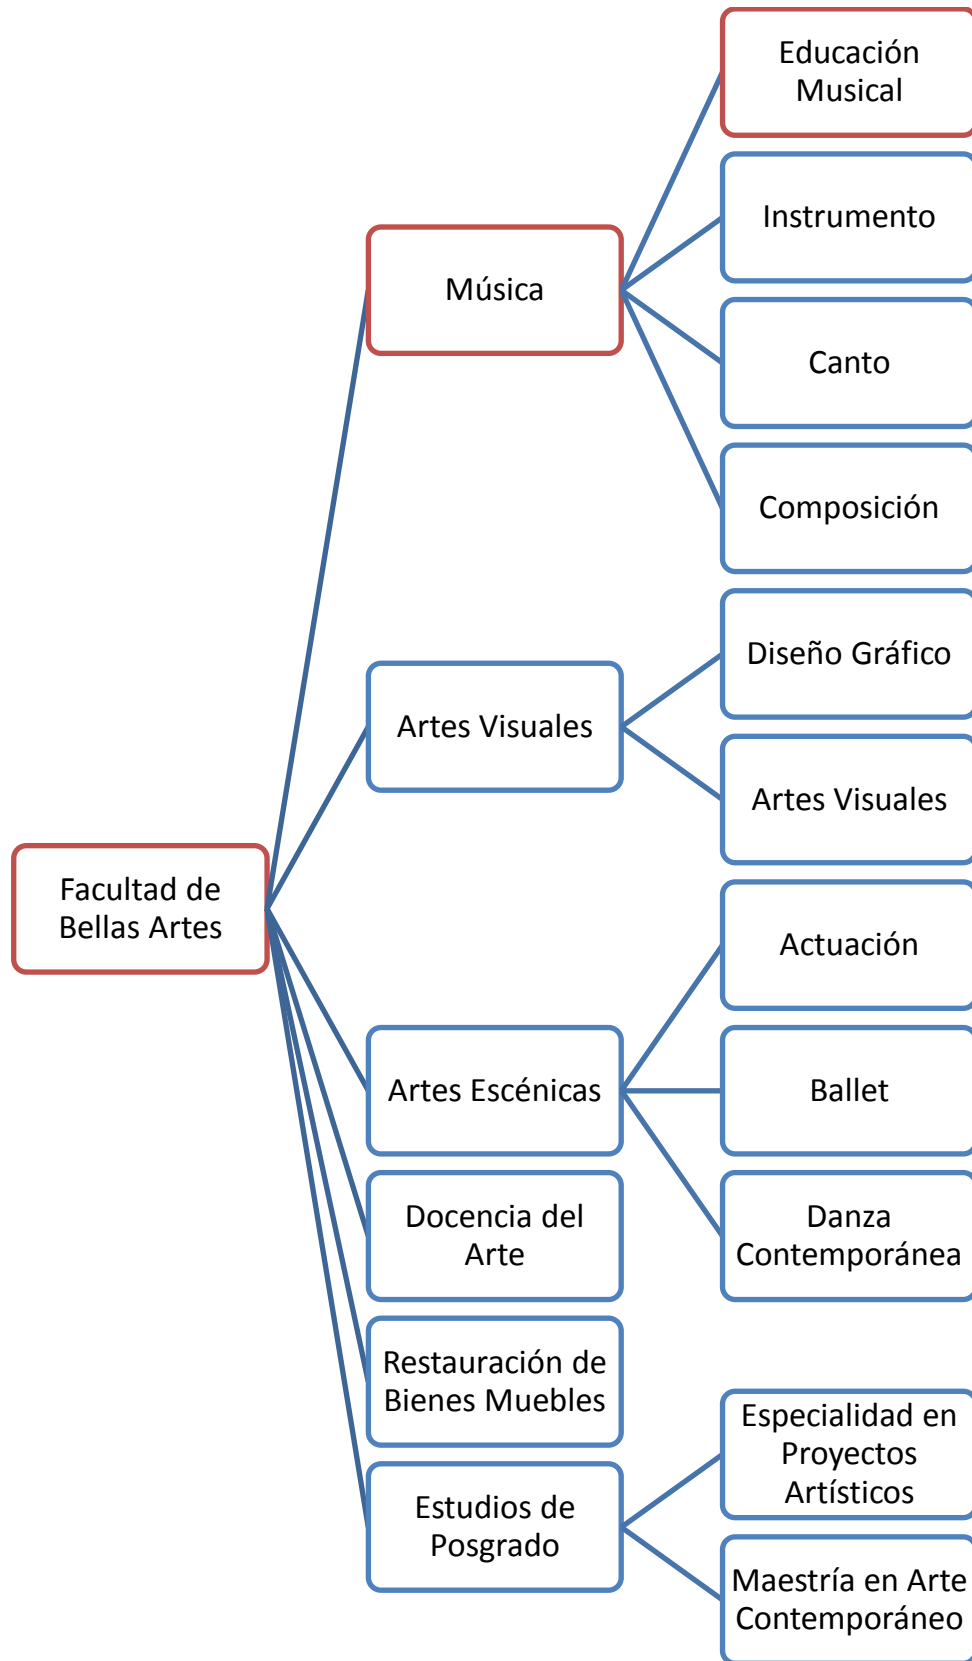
Facultad de Bellas Artes

Música

Educación Musical

Instrumento

Canto

Composición

Artes Visuales

Diseño Gráfico

Artes Visuales

Artes Escénicas

Actuación

Ballet

Danza Contemporánea

Docencia del Arte

Restauración de Bienes Muebles

Estudios de Posgrado

Especialidad en Proyectos Artísticos

Maestría en Arte Contemporáneo